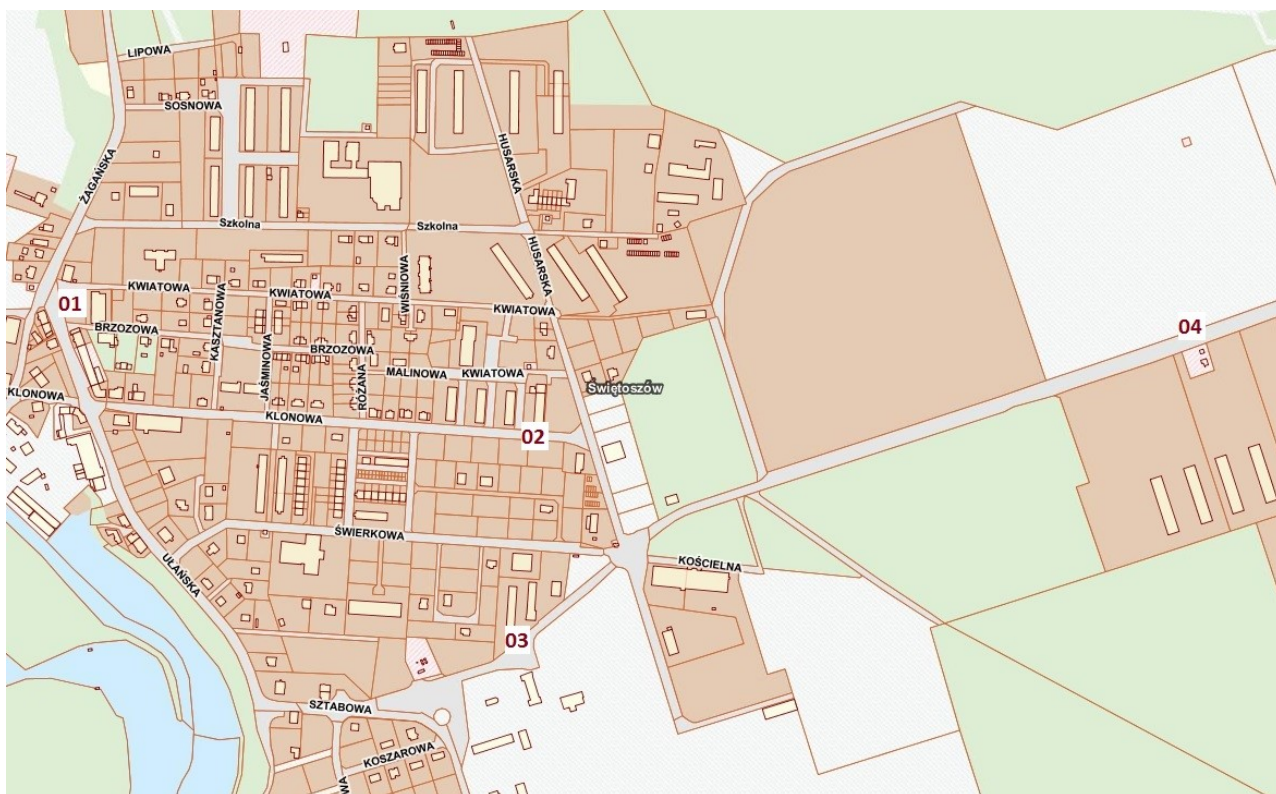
LIPOWA
SOSNOWA
ŻAGAŃSKA
HUSARSKA
Szkolna
Szkolna
HUSARSKA
KWIATOWA
KWIATOWA
WIŚNIOWA
KWIATOWA
01
BRZOZOWA
KASZTANOWA
JAŚMINOWA
BRZOZOWA
MALINOWA
KWIATOWA
RÓŻANA
Świętoszów
04
KLONOWA
KLONOWA
02
ŚWIERKOWA
UŁAŃSKA
KOŚCIELNA
03
SZTABOWA
KOSZAROWA
WA